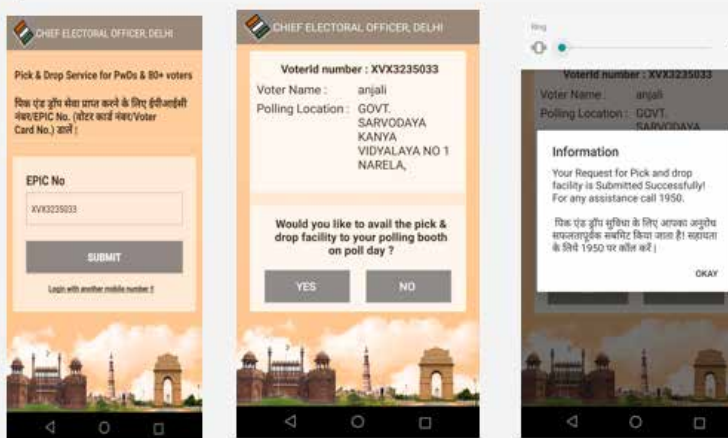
CHIEF ELECTORAL OFFICER, DELHI

Pick & Drop Service for PwDs & 80+ voters

पिक एंड ड्रॉप सेवा प्राप्त करने के लिए ईपीआईसी नंबर/EPIC No. (वोटर कार्ड नंबर/Voter Card No.) डालें।

EPIC No

XVX3235033

SUBMIT

Login with another mobile number ?

CHIEF ELECTORAL OFFICER, DELHI

VoterId number : XVX3235033

Voter Name : anjali

Polling Location : GOVT. SARVODAYA KANYA VIDYALAYA NO 1 NARELA,

Would you like to avail the pick & drop facility to your polling booth on poll day ?

YES

NO

Ring

VoterId number : XVX3235033

Voter Name anjali

Polling Location : GOVT. SARVODAYA

Information

Your Request for Pick and drop facility is Submitted Successfully! For any assistance call 1950.

पिक एंड ड्रॉप सुविधा के लिए आपका अनुरोध सफलतापूर्वक सबमिट किया जाता है! सहायता के लिये 1950 पर कॉल करें।

OKAY